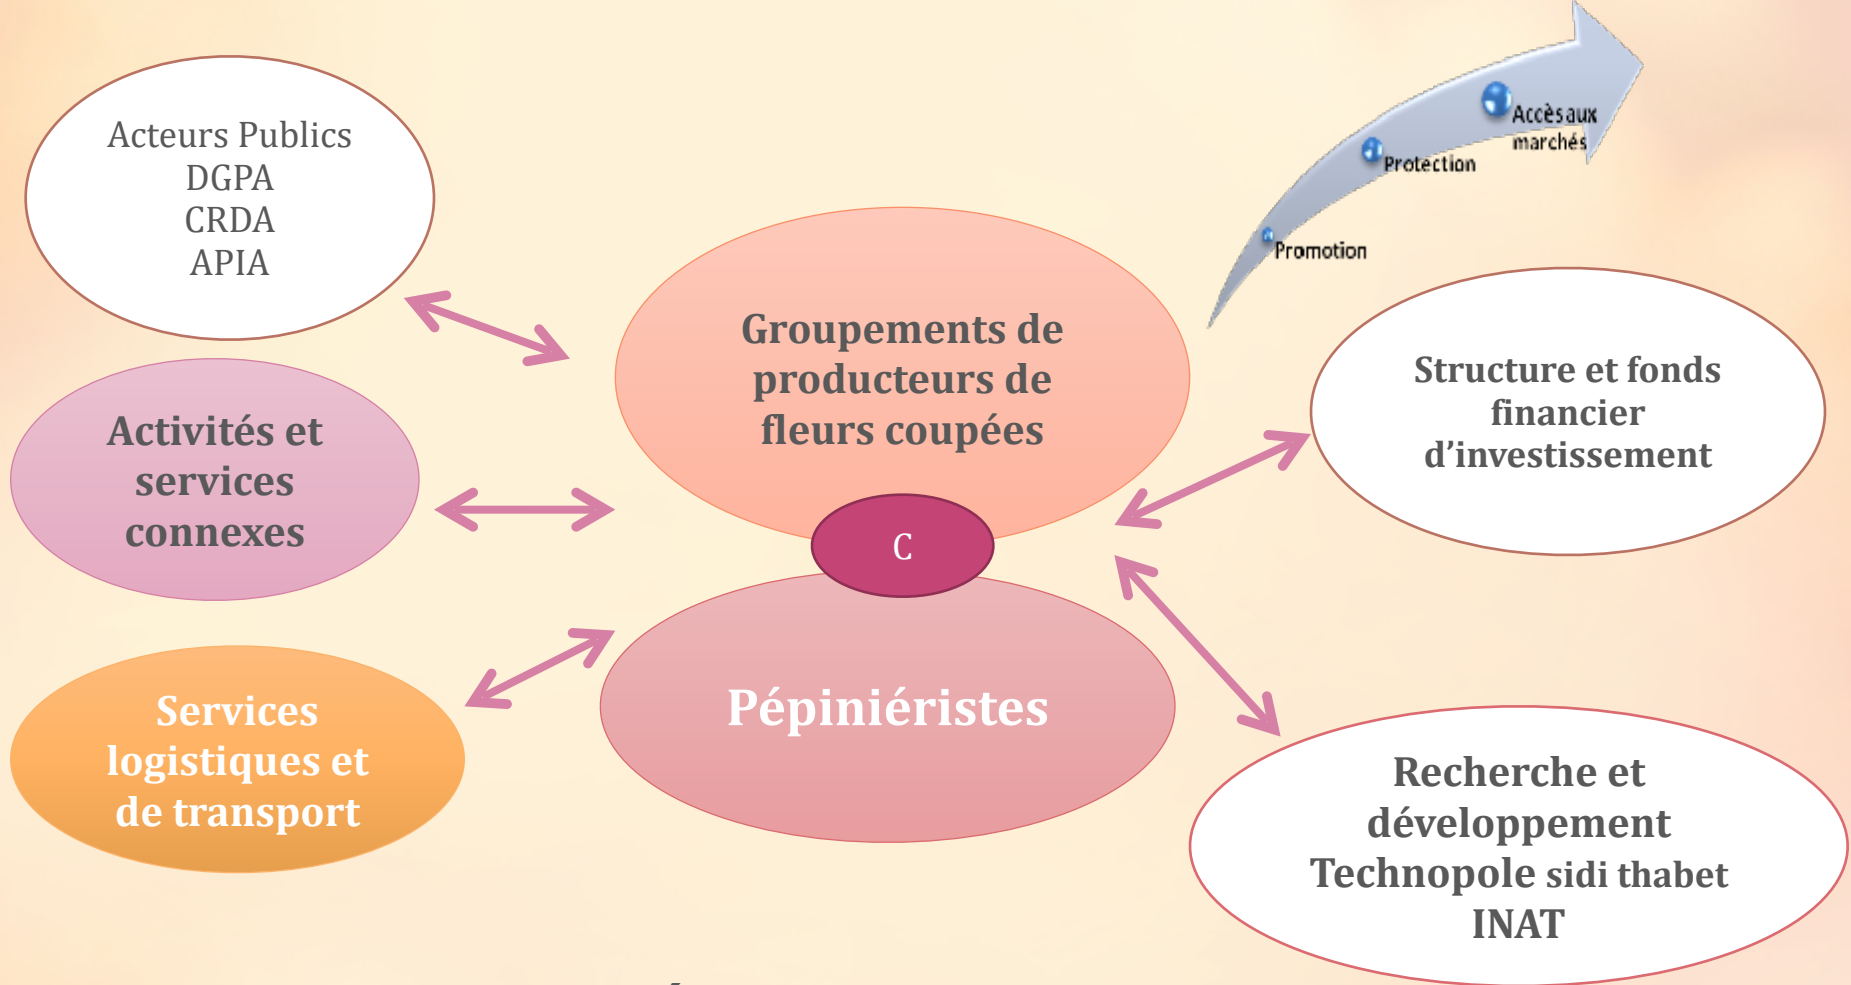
Acteurs Publics
DGPA
CRDA
APIA

Promotion

Protection

Accès aux marchés

Groupements de producteurs de fleurs coupées

Activités et services connexes

Structure et fonds financier d'investissement

C

Pépiniéristes

Services logistiques et de transport

Recherche et développement
Technopole sidi thabet
INAT